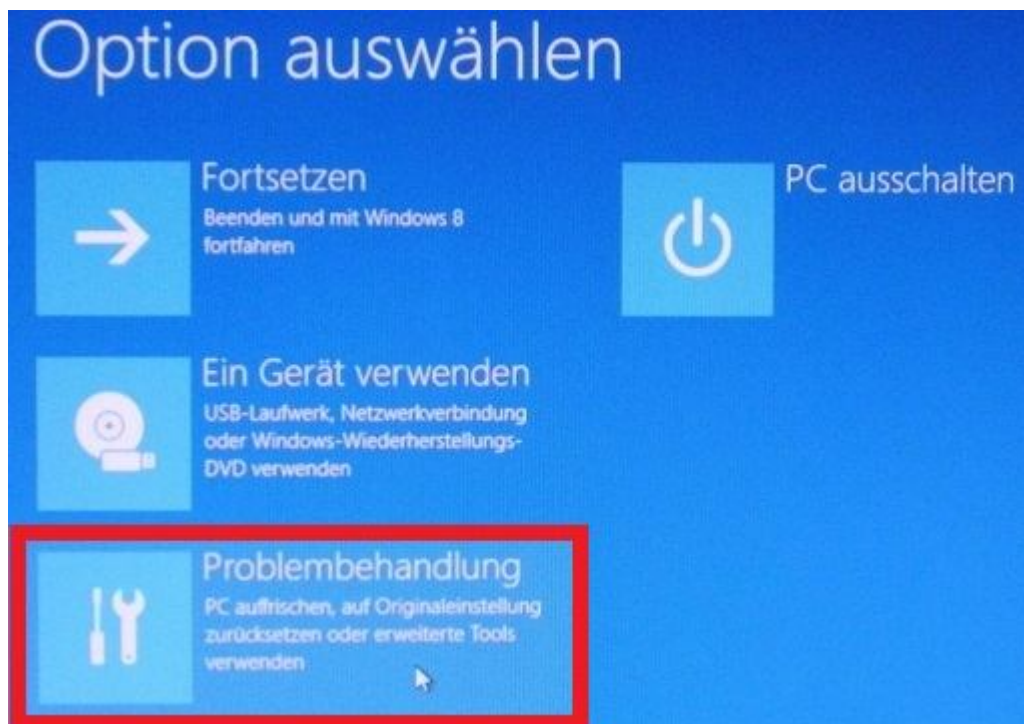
Option auswählen

Fortsetzen
Beenden und mit Windows 8 fortfahren

PC ausschalten

Ein Gerät verwenden
USB-Laufwerk, Netzwerkverbindung oder Windows-Wiederherstellungs-DVD verwenden

Problembehandlung
PC auffrischen, auf Originaleinstellung zurücksetzen oder erweiterte Tools verwenden